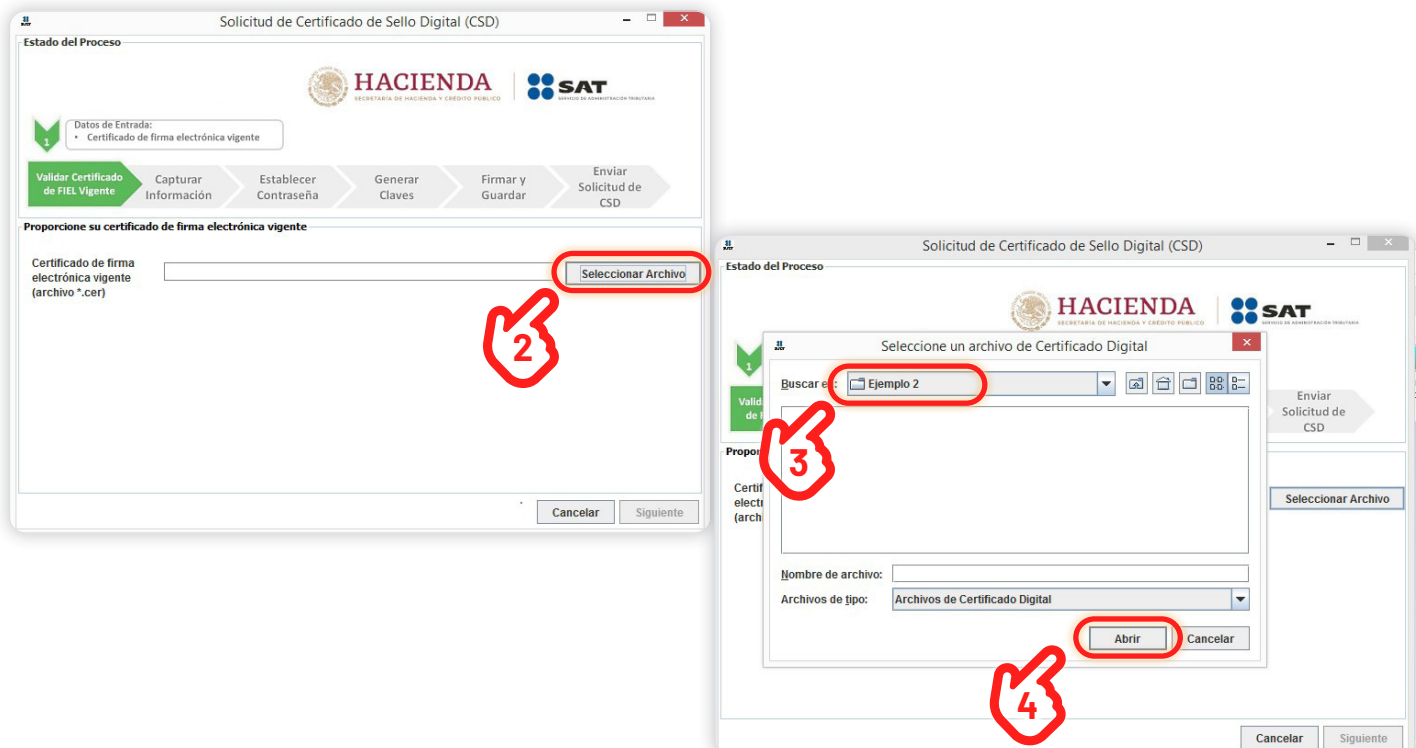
Solicitud de Certificado de Sello Digital (CSD)

Estado del Proceso

HACIENDA
SECRETARÍA DE HACIENDA Y CRÉDITO PÚBLICO

SAT
SERVICIO DE ADMINISTRACIÓN TRIBUTARIA

1

Datos de Entrada:
• Certificado de firma electrónica vigente

Validar Certificado de FIEL Vigente
Capturar Información
Establecer Contraseña
Generar Claves
Firmar y Guardar
Enviar Solicitud de CSD

Proporcione su certificado de firma electrónica vigente

Certificado de firma electrónica vigente (archivo *.cer)

Seleccionar Archivo

2

Cancelar
Siguiente

Solicitud de Certificado de Sello Digital (CSD)

Estado del Proceso

HACIENDA
SECRETARÍA DE HACIENDA Y CRÉDITO PÚBLICO

SAT
SERVICIO DE ADMINISTRACIÓN TRIBUTARIA

1

Valid
de F

Enviar Solicitud de CSD

Propo

Certif
electr
(archi

Seleccionar Archivo

Seleccione un archivo de Certificado Digital

Buscar en:
Ejemplo 2

3

Nombre de archivo:
Archivos de tipo:
Archivos de Certificado Digital

Abrir
Cancelar

4

Cancelar
Siguiente